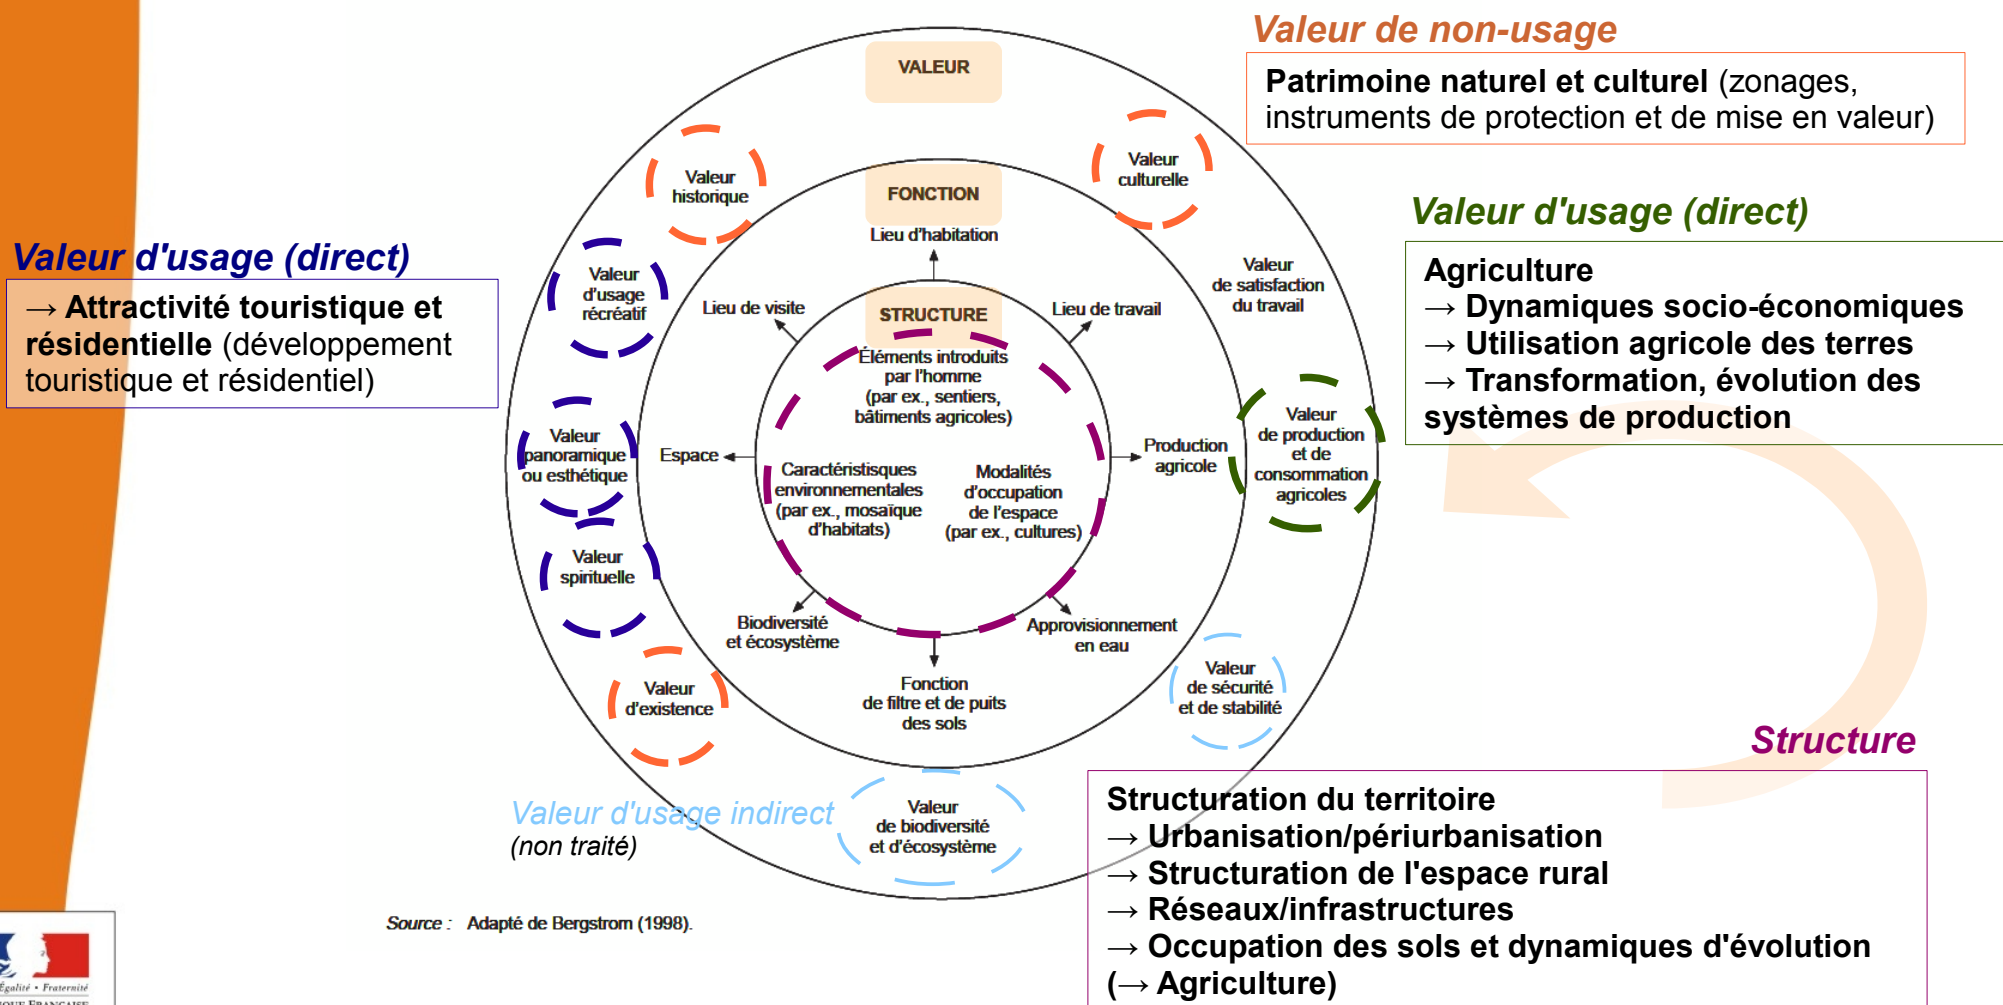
Valeur de non-usage

Patrimoine naturel et culturel (zonages, instruments de protection et de mise en valeur)

Valeur d'usage (direct)

Agriculture
→ Dynamiques socio-économiques
→ Utilisation agricole des terres
→ Transformation, évolution des systèmes de production

Valeur d'usage (direct)

→ Attractivité touristique et résidentielle (développement touristique et résidentiel)

VALEUR

FONCTION

STRUCTURE

Valeur historique

Valeur culturelle

Valeur d'usage récréatif

Valeur de satisfaction du travail

Lieu d'habitation

Lieu de visite

Lieu de travail

Éléments introduits par l'homme (par ex., sentiers, bâtiments agricoles)

Valeur panoramique ou esthétique

Espace

Caractéristiques environnementales (par ex., mosaïque d'habitats)

Modalités d'occupation de l'espace (par ex., cultures)

Production agricole

Valeur de production et de consommation agricoles

Valeur spirituelle

Biodiversité et écosystème

Approvisionnement en eau

Fonction de filtre et de puits des sols

Valeur d'existence

Valeur de sécurité et de stabilité

Valeur de biodiversité et d'écosystème

Valeur d'usage indirect
(non traité)

Source : Adapté de Bergstrom (1998).

Structure

Structuration du territoire
→ Urbanisation/périurbanisation
→ Structuration de l'espace rural
→ Réseaux/infrastructures
→ Occupation des sols et dynamiques d'évolution (→ Agriculture)

Égalité • Fraternité